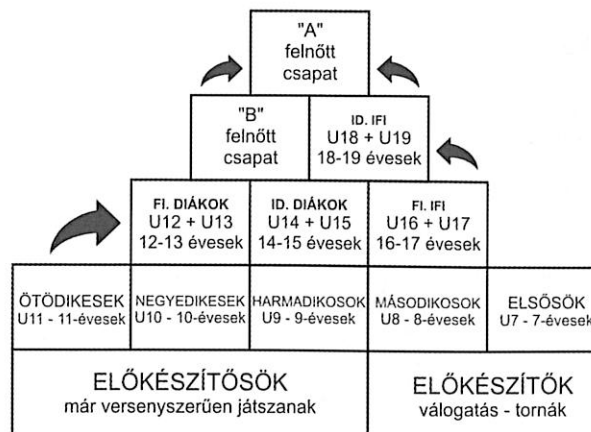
"A"
felnőtt
csapat

"B"
felnőtt
csapat

ID. IFI
U18 + U19
18-19 évesek

FI. DIÁKOK
U12 + U13
12-13 évesek

ID. DIÁKOK
U14 + U15
14-15 évesek

FI. IFI
U16 + U17
16-17 évesek

ÖTÖDIKESEK
U11 - 11-évesek

NEGYEDIKESEK
U10 - 10-évesek

HARMADIKOSOK
U9 - 9-évesek

MÁSODIKOSOK
U8 - 8-évesek

ELSŐSÖK
U7 - 7-évesek

ELŐKÉSZÍTŐSÖK
már versenyszerűen játszanak

ELŐKÉSZÍTŐK
válogatás - tornák